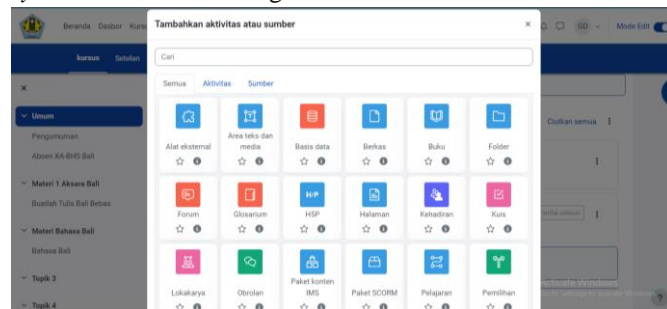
Beranda Dasbor Kursus

Kursus Setelan

Umum

Pengumuman

Absen XA-BHS Bali

Materi 1 Aksara Bali

Buatlah Tulis Bali Bebas

Materi Bahasa Bali

Bahasa Bali

Topik 3

Topik 4

Tambahkan aktivitas atau sumber

×

Cari

Semua Aktivitas Sumber

Alat eksternal

Area teks dan media

Basis data

Berkas

Buku

Folder

Forum

Glosarium

HSP

Halaman

Kehadiran

Kuis

Lokakarya

Obrolan

Paket konten IMS

Paket SCORM

Pelajaran

Pemilihan

GD

Mode Edit

Ciutkan semua

Activate Windows
Go to Settings to activate Windows.